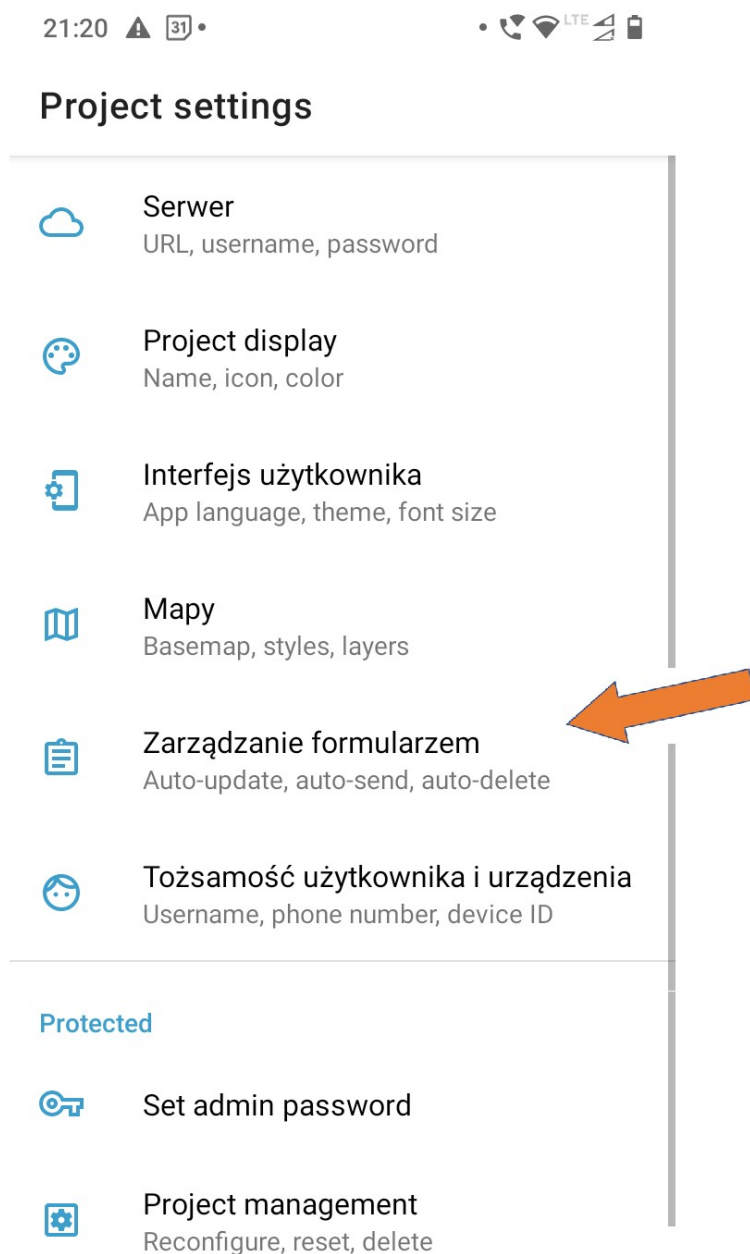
21:20 31 LTE

Project settings

Serwer
URL, username, password

Project display
Name, icon, color

Interfejs użytkownika
App language, theme, font size

Mapy
Basemap, styles, layers

Zarządzanie formularzem
Auto-update, auto-send, auto-delete

Tożsamość użytkownika i urządzenia
Username, phone number, device ID

Protected

Set admin password

Project management
Reconfigure, reset, delete